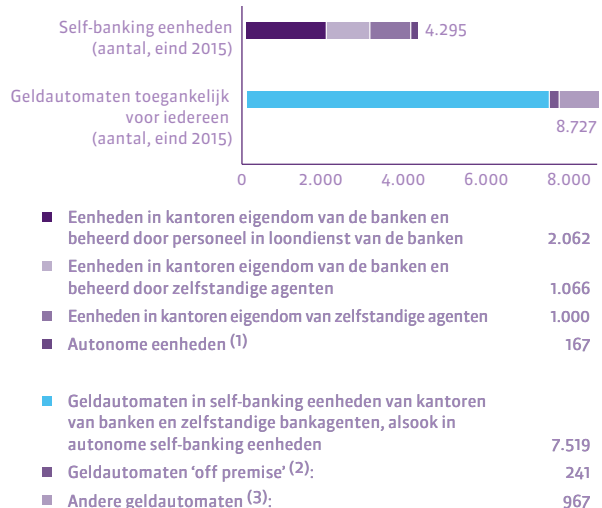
Self-banking eenheden (aantal, eind 2015)

4.295

Geldautomaten toegankelijk voor iedereen (aantal, eind 2015)

8.727

0  2.000  4.000  6.000  8.000

| | |
|---|---|
| Eenheden in kantoren eigendom van de banken en beheerd door personeel in loondienst van de banken | 2.062 |
| Eenheden in kantoren eigendom van de banken en beheerd door zelfstandige agenten | 1.066 |
| Eenheden in kantoren eigendom van zelfstandige agenten | 1.000 |
| Autonome eenheden (1) | 167 |
| Geldautomaten in self-banking eenheden van kantoren van banken en zelfstandige bankagenten, alsook in autonome self-banking eenheden | 7.519 |
| Geldautomaten 'off premise' (2): | 241 |
| Andere geldautomaten (3): | 967 |